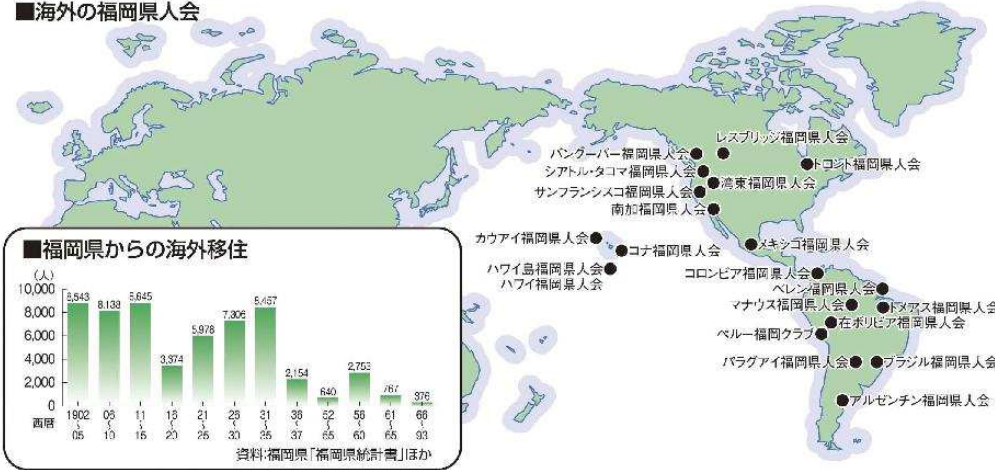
■海外の福岡県人会

レスブリッジ福岡県人会
バンクーバー福岡県人会
シアトル・タコマ福岡県人会
トロント福岡県人会
湾東福岡県人会
サンフランシスコ福岡県人会
南加福岡県人会
カウアイ福岡県人会
コナ福岡県人会
メキシコ福岡県人会
ハワイ島福岡県人会
ハワイ福岡県人会
コロンビア福岡県人会
ベレン福岡県人会
マナウス福岡県人会
トメアス福岡県人会
ペルー福岡クラブ
在ボリビア福岡県人会
パラグアイ福岡県人会
ブラジル福岡県人会
アルゼンチン福岡県人会

■福岡県からの海外移住

| 西暦 | 人 |
|---|---|
| 1902〜05 | 8,543 |
| 06〜10 | 8,138 |
| 11〜15 | 8,645 |
| 16〜20 | 3,374 |
| 21〜25 | 5,978 |
| 26〜30 | 7,306 |
| 31〜35 | 8,457 |
| 36〜37 | 2,154 |
| 52〜55 | 640 |
| 56〜60 | 2,753 |
| 61〜65 | 767 |
| 66〜93 | 376 |

(人) 10,000 8,000 6,000 4,000 2,000 0

資料:福岡県「福岡県統計書」ほか